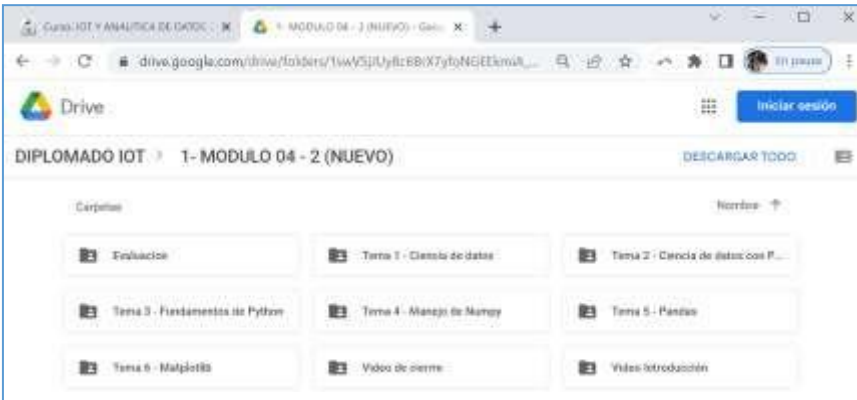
Curso IOT Y ANALITICA DE DATOS | ×
1- MODULO 04 - 2 (NUEVO) - Goo ×
+

drive.google.com/drive/folders/1swV5jUy8c8BrX7yfoNGEEkmA...

En pausa

Drive

Iniciar sesión

DIPLOMADO IOT › 1- MODULO 04 - 2 (NUEVO)

DESCARGAR TODO

Carpetas

Nombre ↑

Evaluacion

Tema 1 - Ciencia de datos

Tema 2 - Ciencia de datos con P...

Tema 3 - Fundamentos de Python

Tema 4 - Manejo de Numpy

Tema 5 - Pandas

Tema 6 - Matplotlib

Video de cierre

Video Introducción